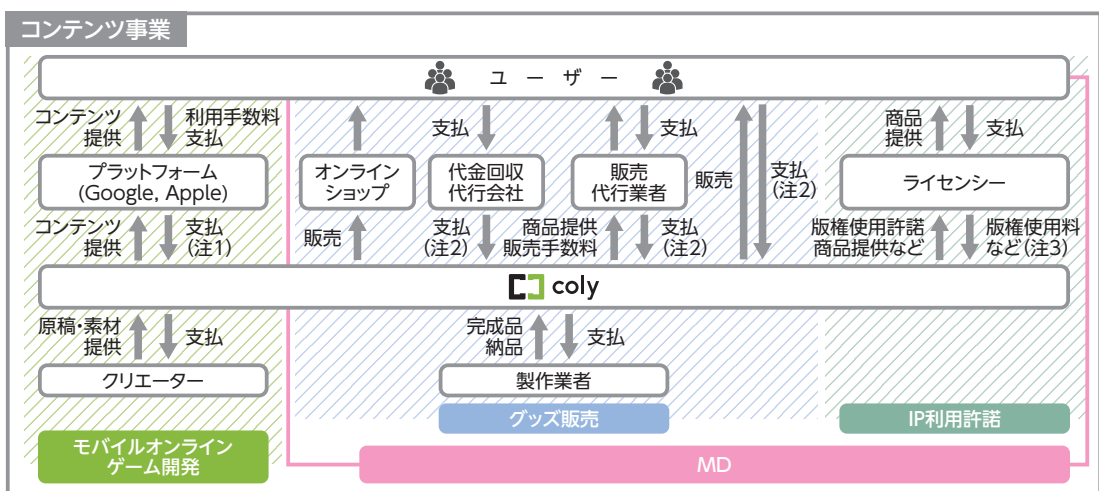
コンテンツ事業

ユーザー

コンテンツ提供
利用手数料支払

プラットフォーム (Google, Apple)

コンテンツ提供
支払 (注1)

支払

オンラインショップ

販売

代金回収代行会社

支払 (注2)

支払

販売代行業者

販売

商品提供 販売手数料

支払 (注2)

支払 (注2)

商品提供
支払

ライセンシー

版権使用許諾 商品提供など
版権使用料 など (注3)

coly

原稿・素材提供
支払

クリエーター

完成品納品
支払

製作業者

グッズ販売

IP利用許諾

モバイルオンラインゲーム開発

MD